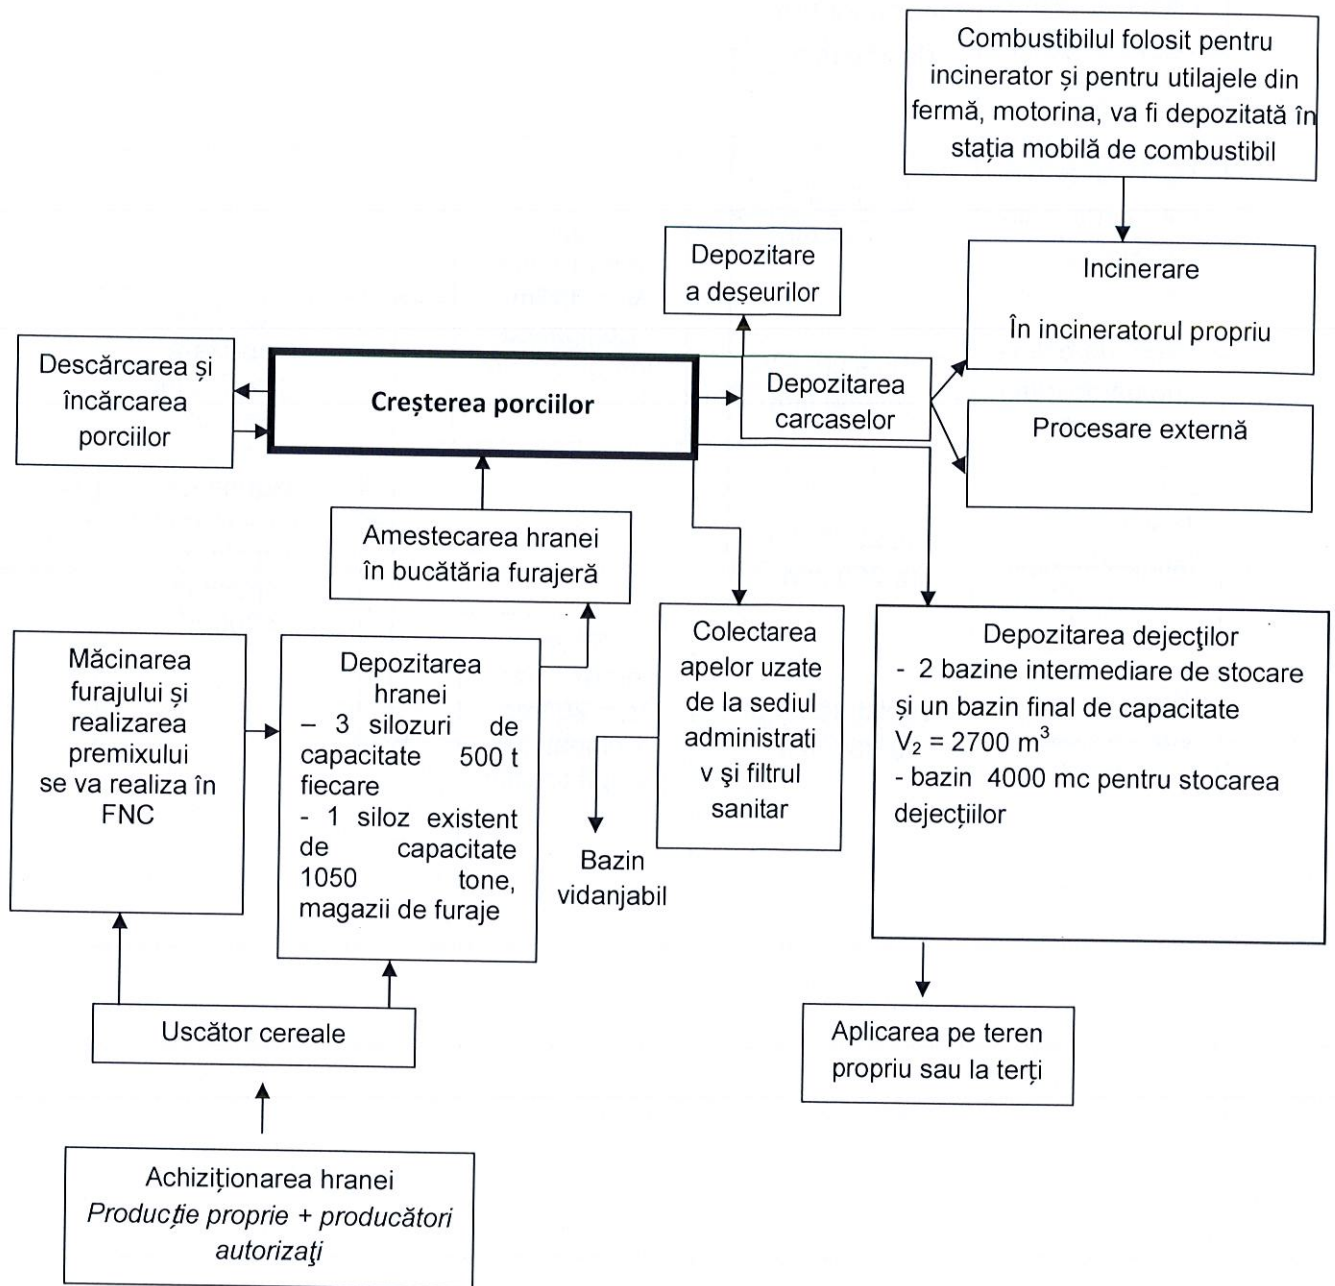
Combustibilul folosit pentru incinerator și pentru utilajele din fermă, motorina, va fi depozitată în stația mobilă de combustibil

Depozitare a deșeurilor

Incinerare

În incineratorul propriu

Descărcarea și încărcarea porciilor

Creșterea porciilor

Depozitarea carcaselor

Procesare externă

Amestecarea hranei în bucătăria furajeră

Măcinarea furajului și realizarea premixului se va realiza în FNC

Depozitarea hranei
– 3 silozuri de capacitate 500 t fiecare
- 1 siloz existent de capacitate 1050 tone, magazii de furaje

Colectarea apelor uzate de la sediul administrativ şi filtrul sanitar

Bazin vidanjabil

Depozitarea dejecţilor
- 2 bazine intermediare de stocare și un bazin final de capacitate $V_2 = 2700\ m^3$
- bazin 4000 mc pentru stocarea dejecțiilor

Uscător cereale

Aplicarea pe teren propriu sau la terți

Achiziționarea hranei
Producție proprie + producători autorizaţi